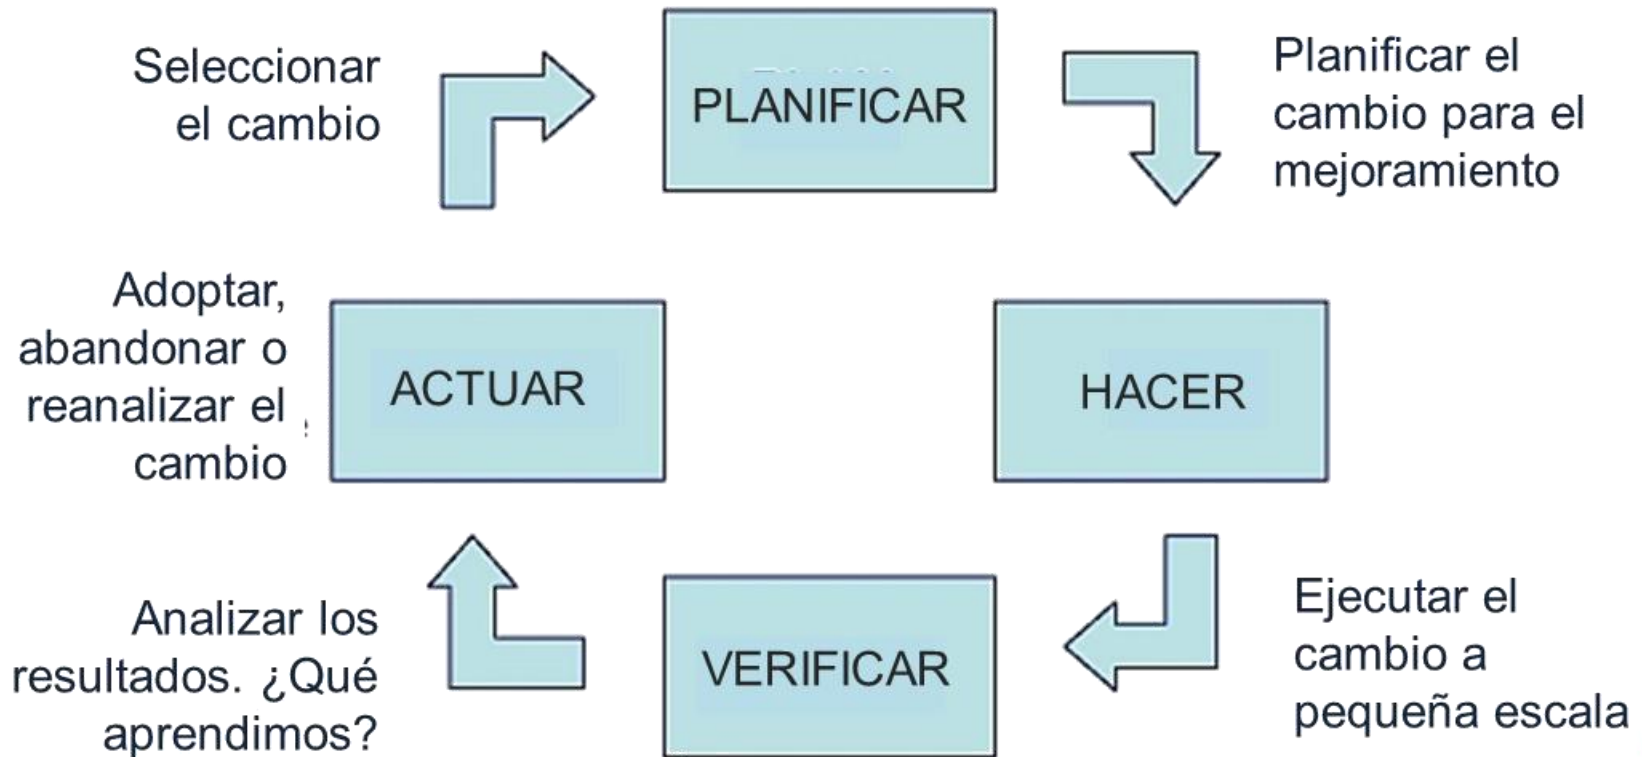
Seleccionar el cambio

PLANIFICAR

Planificar el cambio para el mejoramiento

Adoptar, abandonar o reanalizar el cambio

ACTUAR

HACER

Analizar los resultados. ¿Qué aprendimos?

VERIFICAR

Ejecutar el cambio a pequeña escala